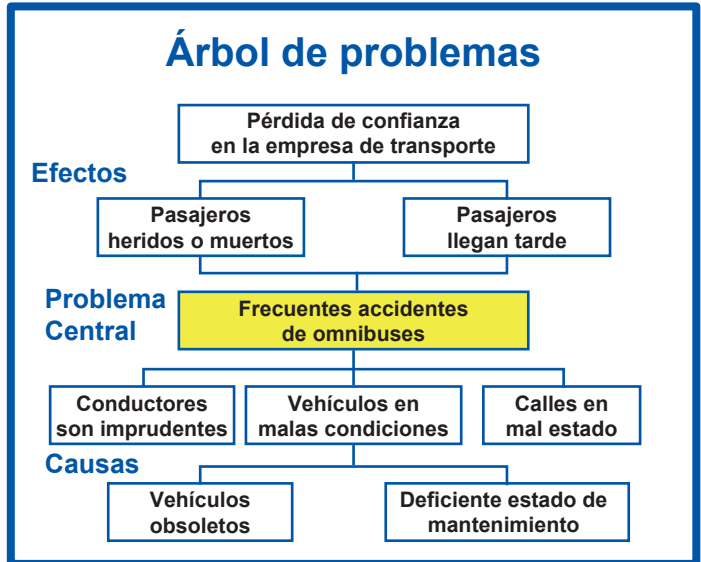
Árbol de problemas

Pérdida de confianza en la empresa de transporte

Efectos

Pasajeros heridos o muertos

Pasajeros llegan tarde

Problema Central

Frecuentes accidentes de omnibuses

Conductores son imprudentes

Vehículos en malas condiciones

Calles en mal estado

Causas

Vehículos obsoletos

Deficiente estado de mantenimiento